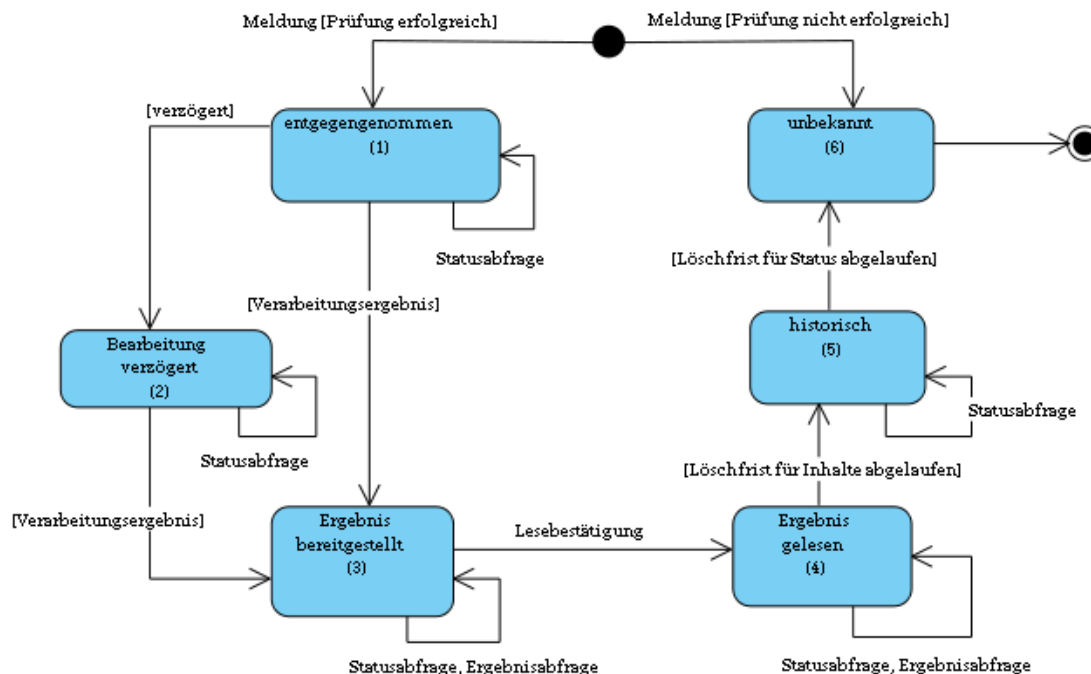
Meldung [Prüfung erfolgreich]

Meldung [Prüfung nicht erfolgreich]

[verzögert]

entgegengenommen
(1)

Statusabfrage

unbekannt
(6)

[Löschfrist für Status abgelaufen]

[Verarbeitungsergebnis]

Bearbeitung verzögert
(2)

Statusabfrage

historisch
(5)

Statusabfrage

[Löschfrist für Inhalte abgelaufen]

[Verarbeitungsergebnis]

Ergebnis bereitgestellt
(3)

Lesebestätigung

Ergebnis gelesen
(4)

Statusabfrage, Ergebnisabfrage

Statusabfrage, Ergebnisabfrage